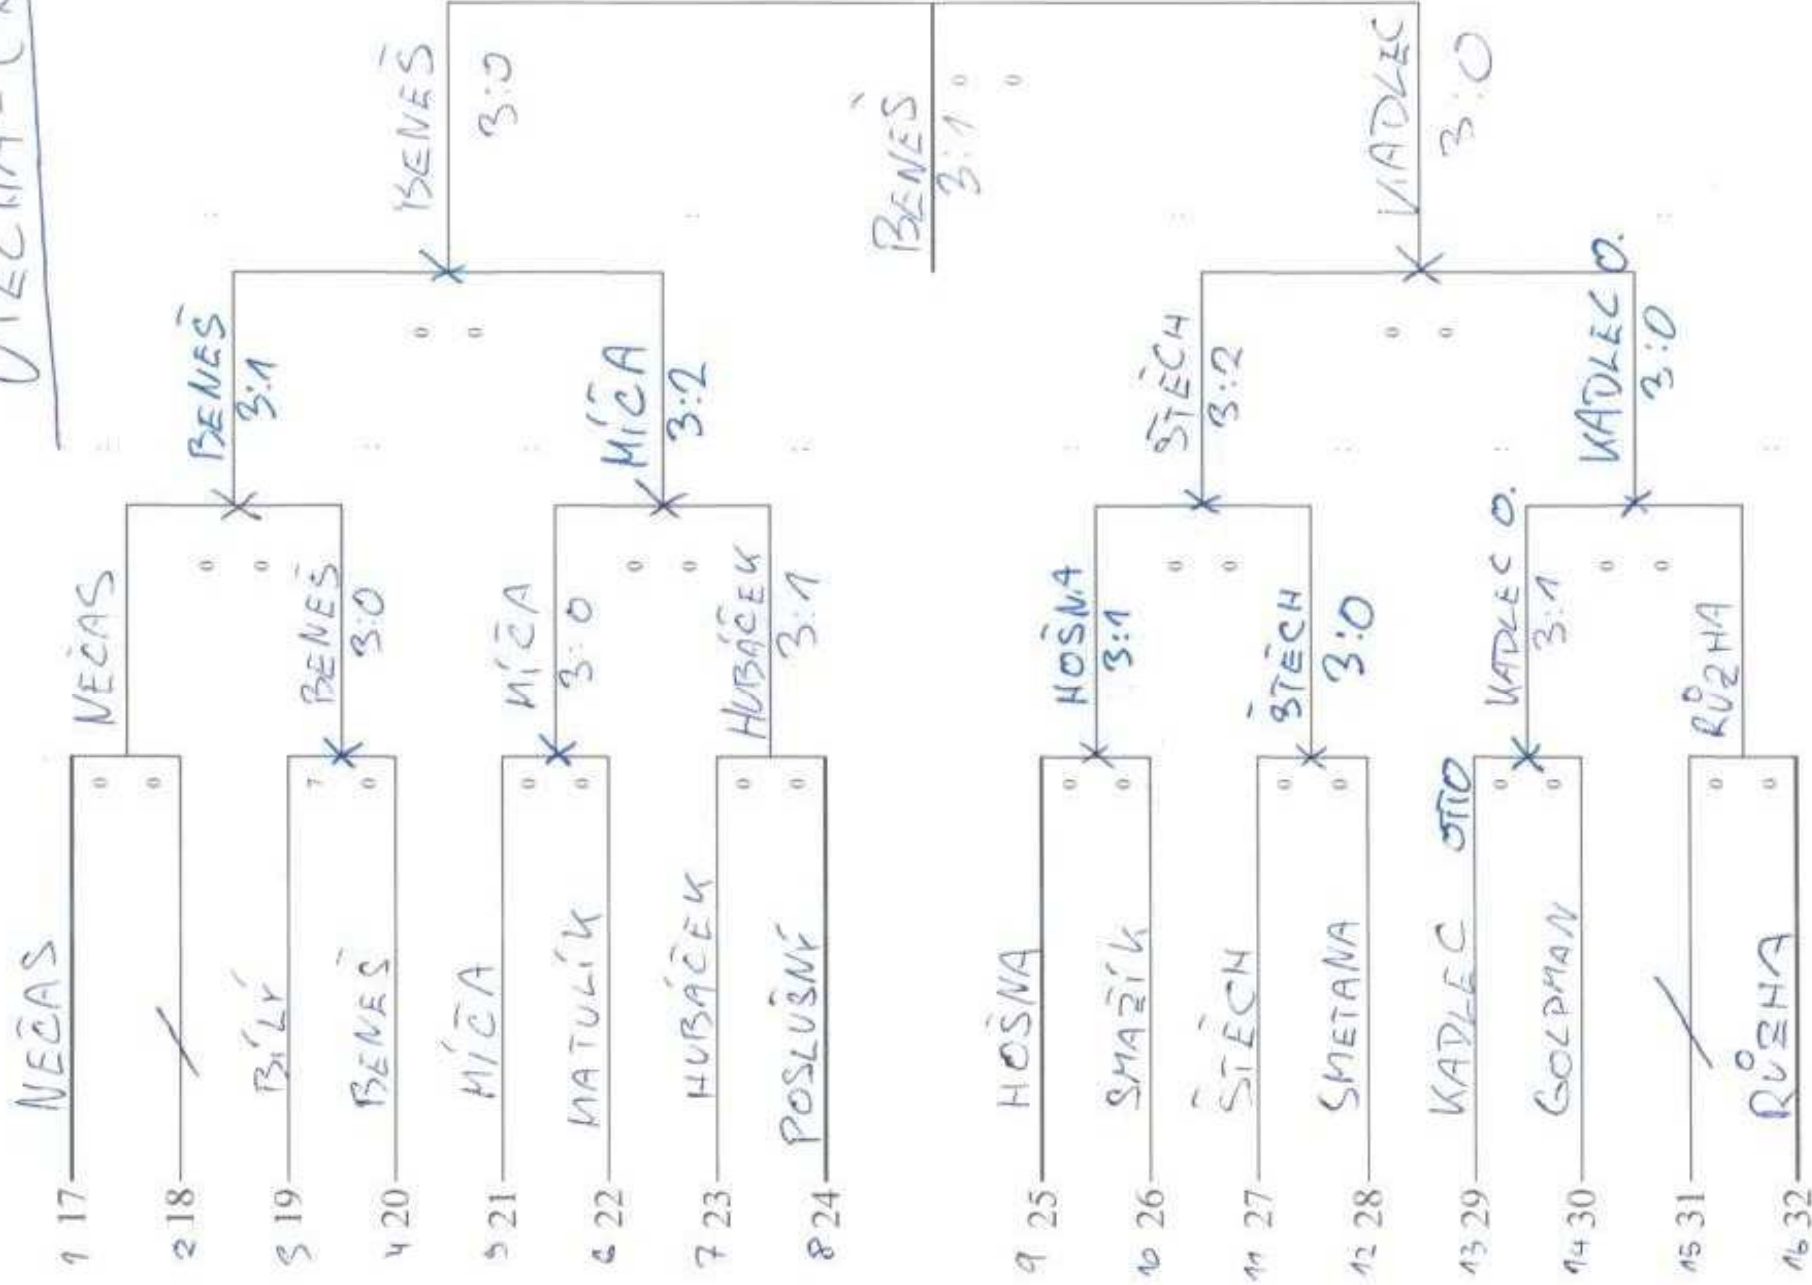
UTĚCHA - C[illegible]

1 17 NEČAS
2 18 /
3 19 BÍLÝ
4 20 BENEŠ
5 21 MÍČA
6 22 MATULÍK
7 23 HUBÁČEK
8 24 POSLUŠNÝ
9 25 HOŠNA
10 26 SMAŽÍK
11 27 ŠTĚCH
12 28 SMETANA
13 29 KADLEC OTTO
14 30 GOLDMAN
15 31 /
16 32 RŮŽHA

NEČAS
BENEŠ 3:0
MÍČA 3:0
HUBÁČEK 3:1
HOŠNA 3:1
ŠTĚCH 3:0
KADLEC O. 3:1
RŮŽHA

BENEŠ 3:1
MÍČA 3:2
ŠTĚCH 3:2
KADLEC O. 3:0

BENEŠ 3:0
KADLEC 3:0

BENEŠ 3:1